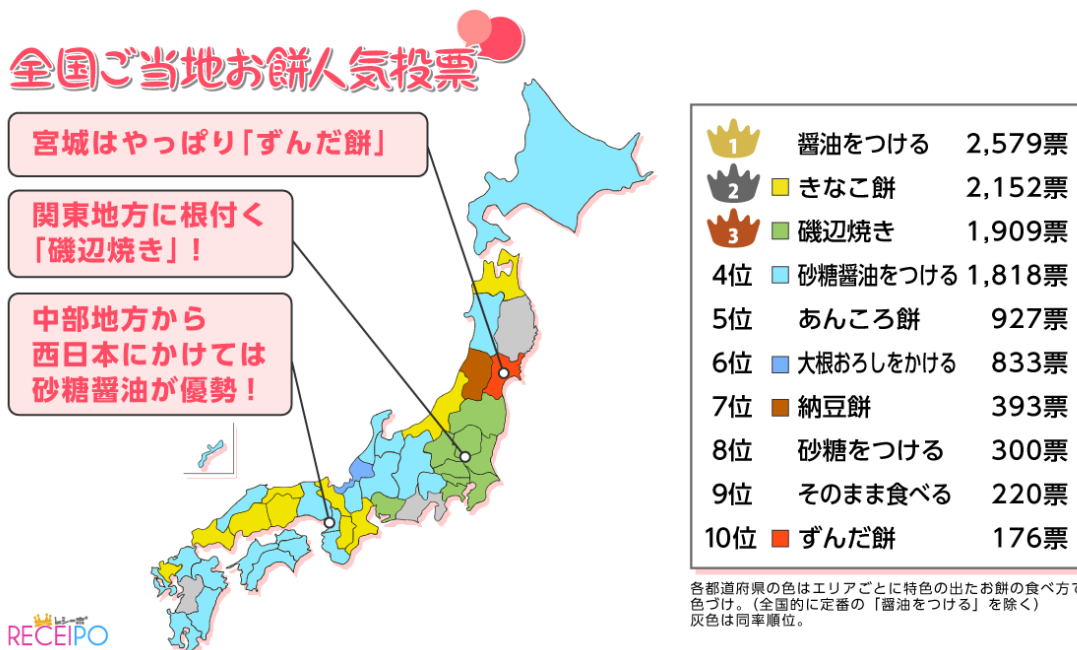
全国ご当地お餅人気投票

宮城はやっぱり「ずんだ餅」

関東地方に根付く「磯辺焼き」！

中部地方から西日本にかけては砂糖醤油が優勢！

| | | |
|---|---|---|
| 1 | 醤油をつける | 2,579票 |
| 2 | きなこ餅 | 2,152票 |
| 3 | 磯辺焼き | 1,909票 |
| 4位 | 砂糖醤油をつける | 1,818票 |
| 5位 | あんころ餅 | 927票 |
| 6位 | 大根おろしをかける | 833票 |
| 7位 | 納豆餅 | 393票 |
| 8位 | 砂糖をつける | 300票 |
| 9位 | そのまま食べる | 220票 |
| 10位 | ずんだ餅 | 176票 |

各都道府県の色はエリアごとに特色の出たお餅の食べ方で色づけ。（全国的に定番の「醤油をつける」を除く）
灰色は同率順位。

レシーポ
RECEIPO